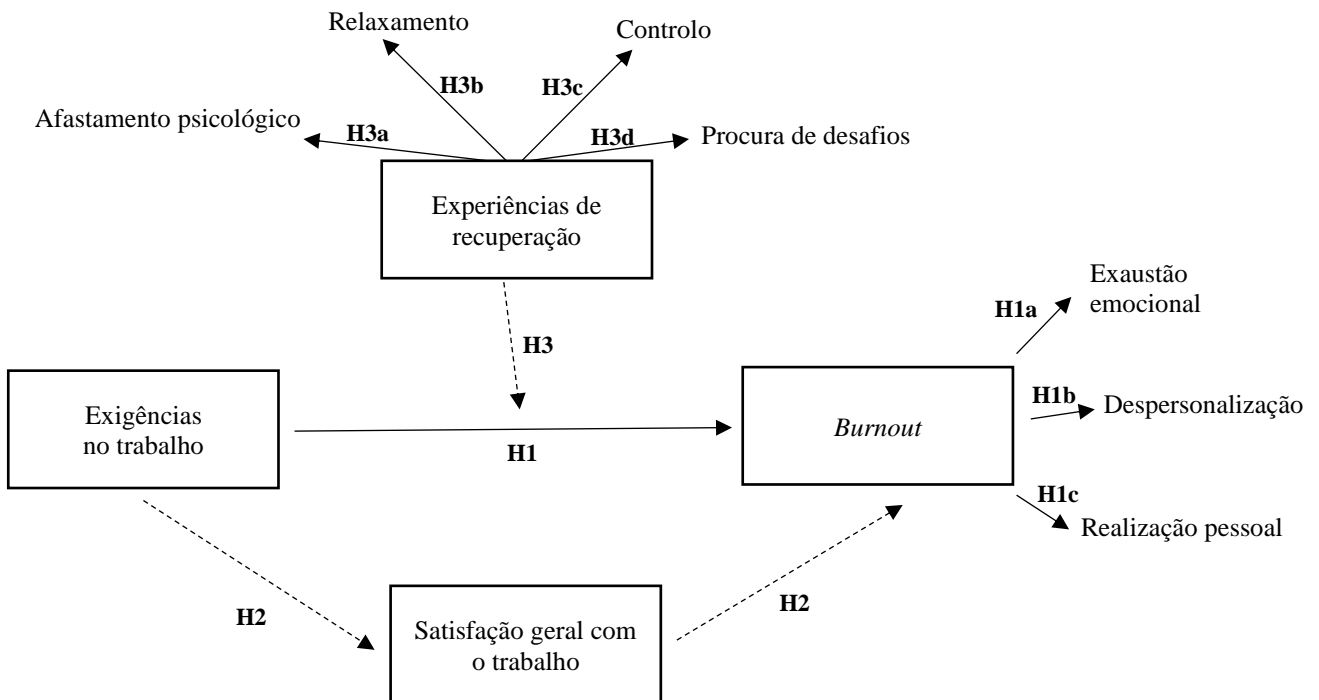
Relaxamento

Controlo

H3b

H3c

Afastamento psicológico

H3a

H3d

Procura de desafios

Experiências de recuperação

Exaustão emocional

H1a

H3

Exigências no trabalho

Burnout

H1b

Despersonalização

H1

H1c

Realização pessoal

H2

Satisfação geral com o trabalho

H2